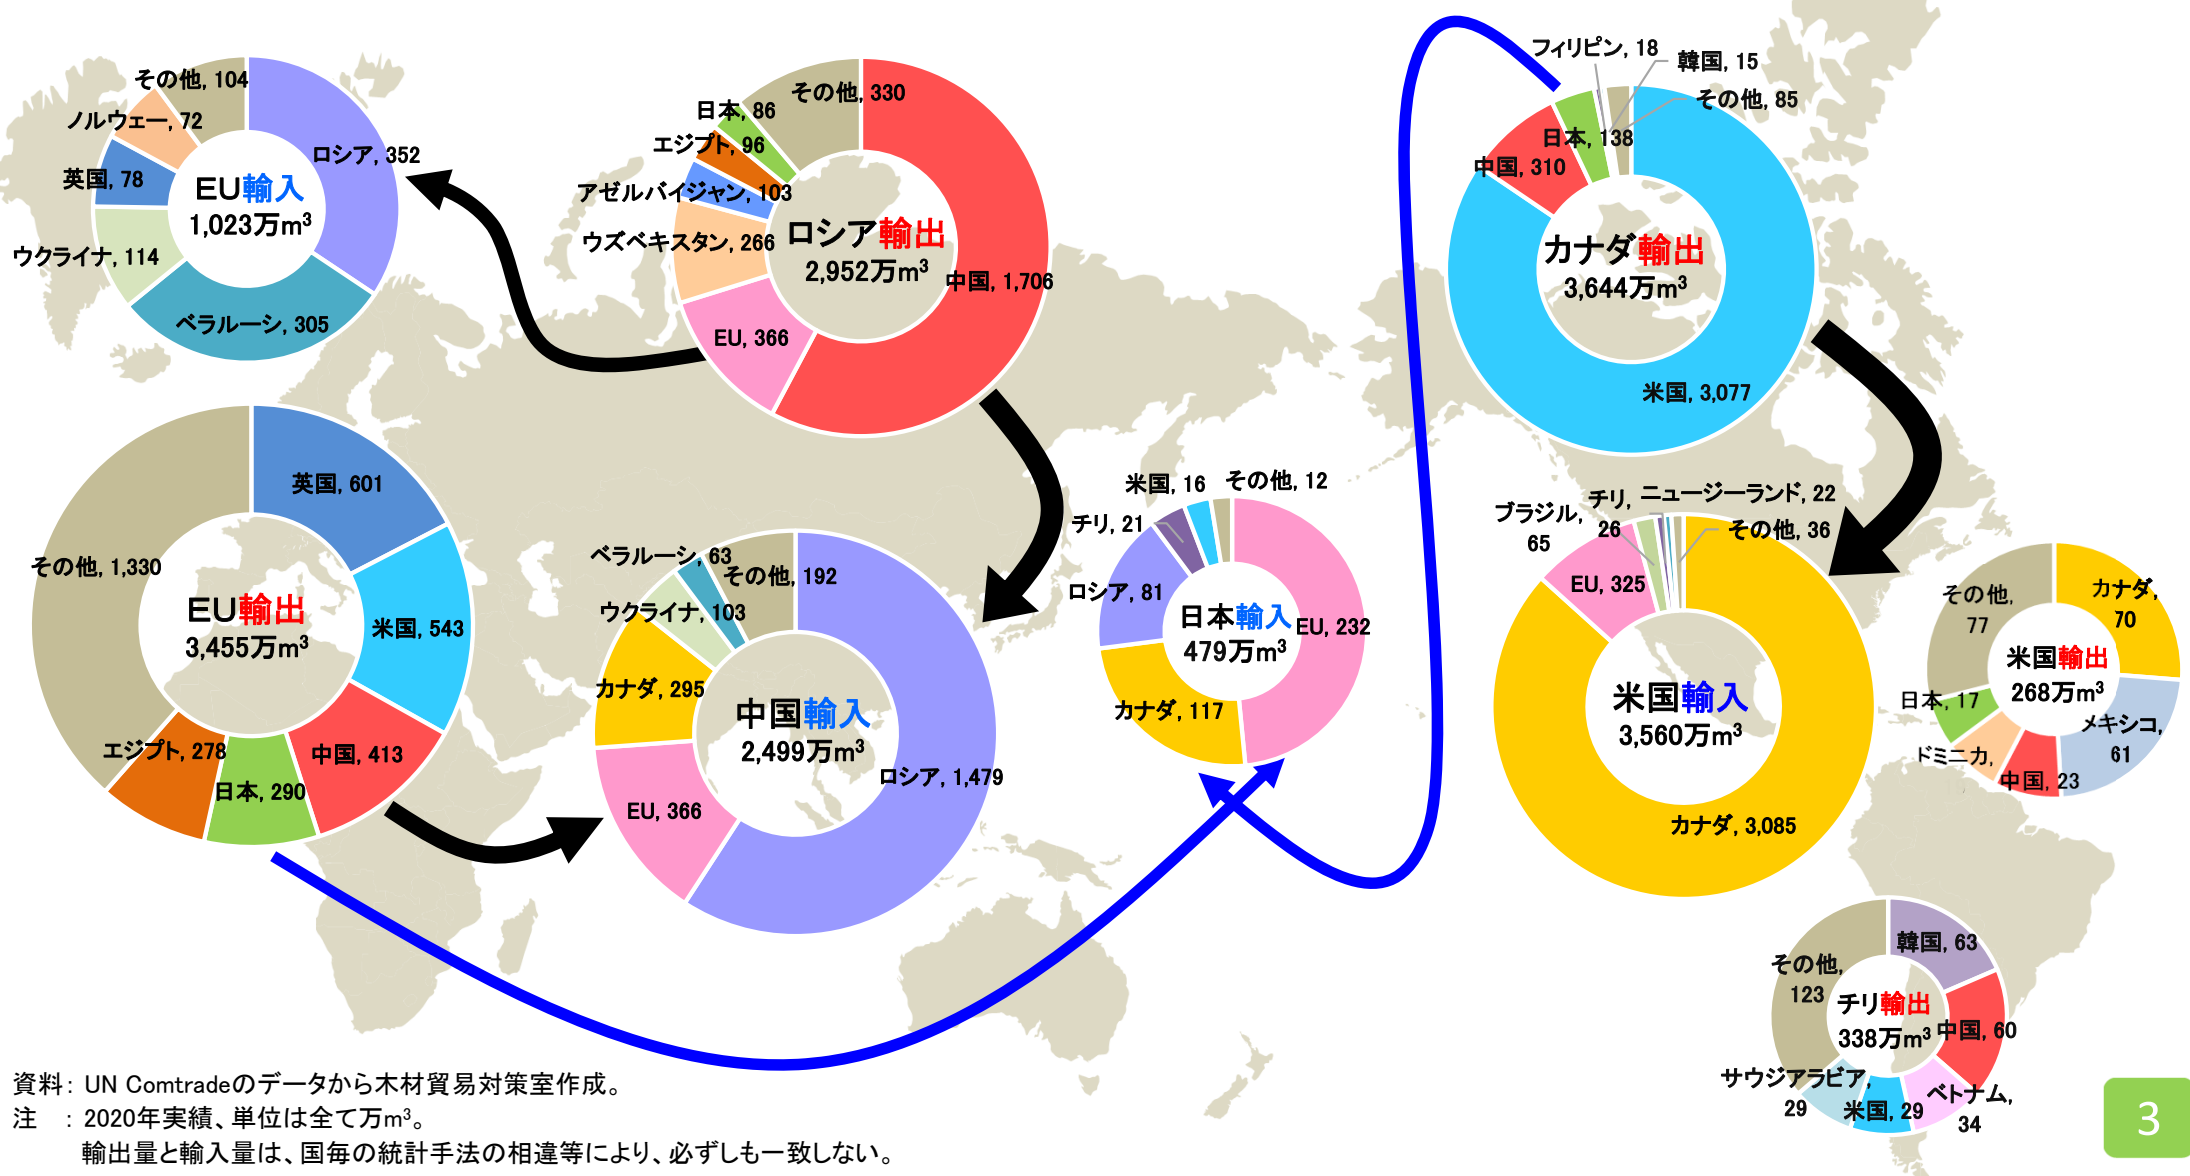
その他, 104
ノルウェー, 72
英国, 78
ウクライナ, 114
ベラルーシ, 305
ロシア, 352
EU輸入
1,023万$m^3$

その他, 330
日本, 86
エジプト, 96
アゼルバイジャン, 103
ウズベキスタン, 266
EU, 366
中国, 1,706
ロシア輸出
2,952万$m^3$

フィリピン, 18
韓国, 15
その他, 85
日本, 138
中国, 310
米国, 3,077
カナダ輸出
3,644万$m^3$

英国, 601
米国, 543
中国, 413
日本, 290
エジプト, 278
その他, 1,330
EU輸出
3,455万$m^3$

ベラルーシ, 63
その他, 192
ウクライナ, 103
カナダ, 295
EU, 366
ロシア, 1,479
中国輸入
2,499万$m^3$

米国, 16
その他, 12
チリ, 21
ロシア, 81
EU, 232
カナダ, 117
日本輸入
479万$m^3$

ブラジル, 65
チリ, 26
ニュージーランド, 22
その他, 36
EU, 325
カナダ, 3,085
米国輸入
3,560万$m^3$

その他, 77
カナダ, 70
日本, 17
ドミニカ,
中国, 23
メキシコ, 61
米国輸出
268万$m^3$

その他, 123
韓国, 63
中国, 60
ベトナム, 34
米国, 29
サウジアラビア, 29
チリ輸出
338万$m^3$

資料：UN Comtradeのデータから木材貿易対策室作成。
注　：2020年実績、単位は全て万$m^3$。
輸出量と輸入量は、国毎の統計手法の相違等により、必ずしも一致しない。

3